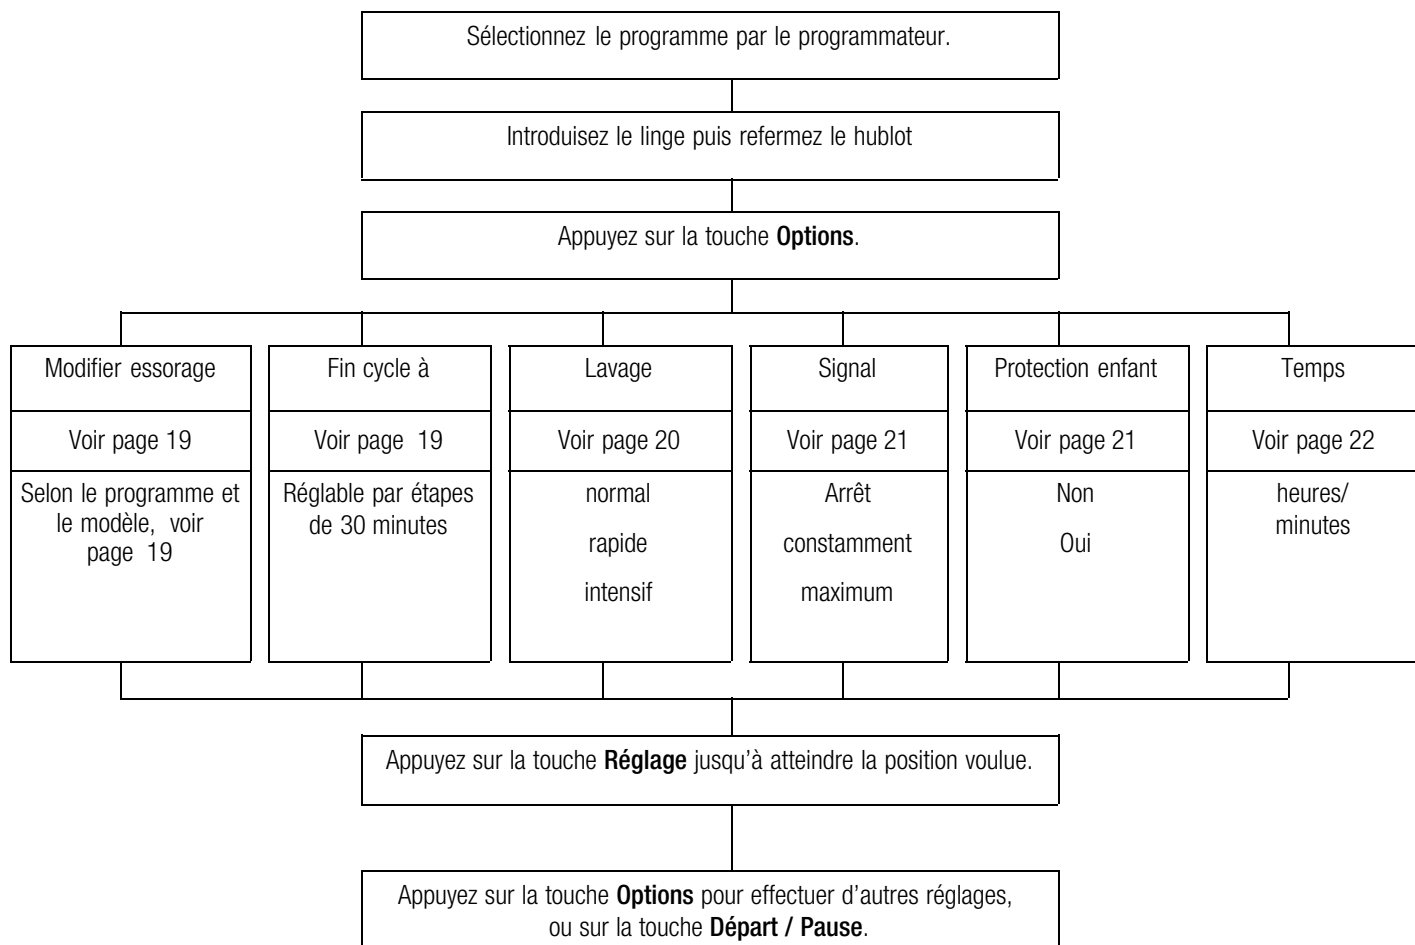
Sélectionnez le programme par le programmateur.

Introduisez le linge puis refermez le hublot

Appuyez sur la touche **Options**.

| Modifier essorage | Fin cycle à | Lavage | Signal | Protection enfant | Temps |
|---|---|---|---|---|---|
| Voir page 19 | Voir page 19 | Voir page 20 | Voir page 21 | Voir page 21 | Voir page 22 |
| Selon le programme et le modèle, voir page 19 | Réglable par étapes de 30 minutes | normal rapide intensif | Arrêt constamment maximum | Non Oui | heures/ minutes |

Appuyez sur la touche **Réglage** jusqu'à atteindre la position voulue.

Appuyez sur la touche **Options** pour effectuer d'autres réglages, ou sur la touche **Départ / Pause**.